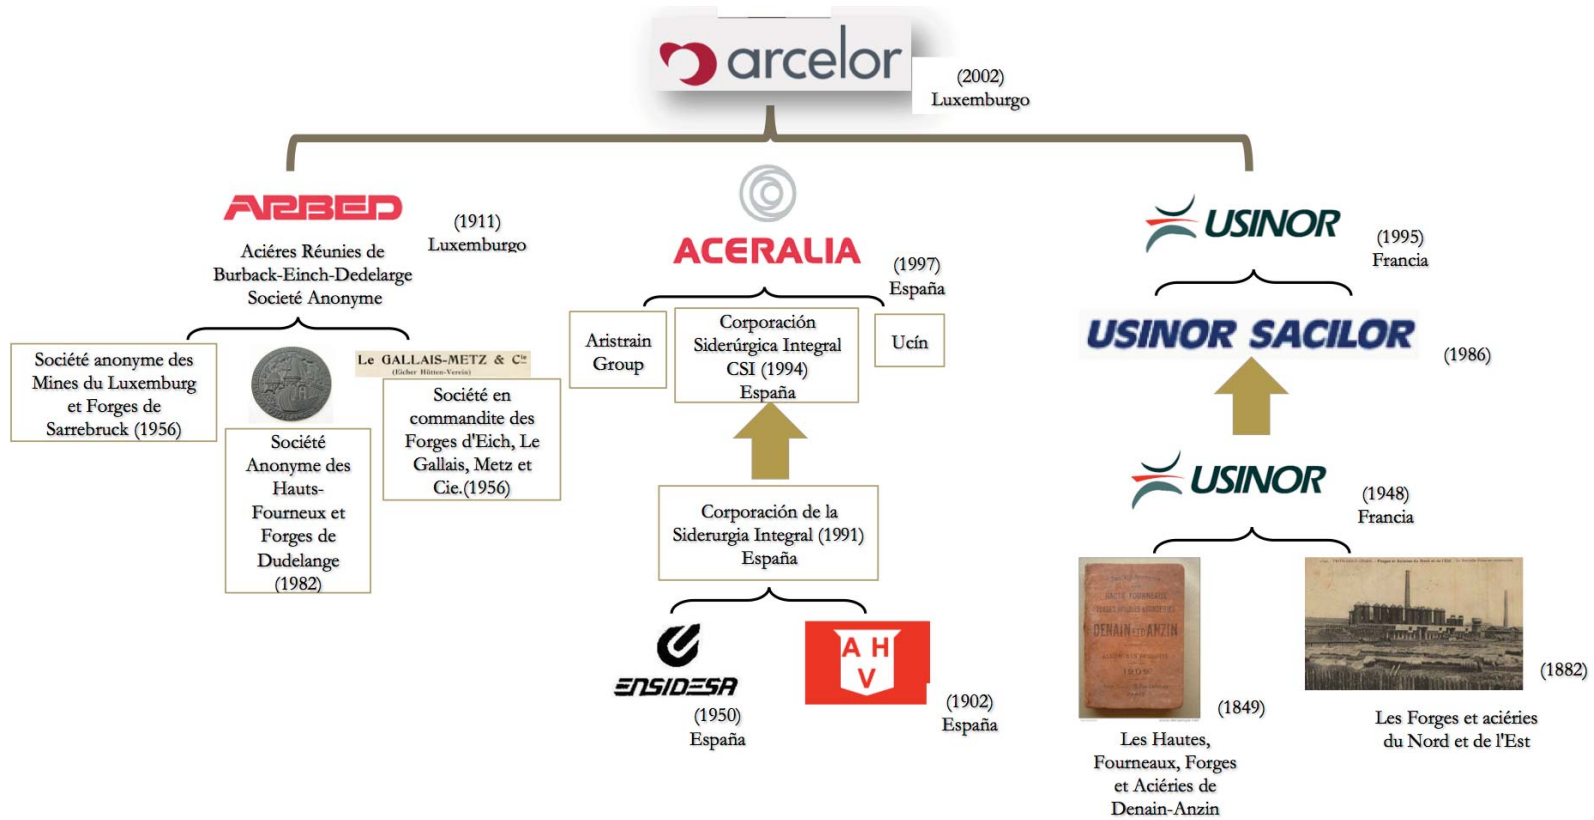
arcelor

(2002)
Luxemburgo

ARBED

(1911)
Luxemburgo

Aciéres Réunies de Burback-Einch-Dedelarge Societé Anonyme

Société anonyme des Mines du Luxemburg et Forges de Sarrebruck (1956)

Société Anonyme des Hauts-Fourneux et Forges de Dudelange (1982)

Le GALLAIS-METZ & Cie
(Eicher Hütten-Verein)

Société en commandite des Forges d'Eich, Le Gallais, Metz et Cie.(1956)

ACERALIA

(1997)
España

Aristrain Group

Corporación Siderúrgica Integral CSI (1994) España

Ucín

Corporación de la Siderurgia Integral (1991) España

ENSIDESA
(1950)
España

A H V

(1902)
España

USINOR

(1995)
Francia

USINOR SACILOR

(1986)

USINOR

(1948)
Francia

DENAIN ET ANZIN
1909

(1849)

Les Hautes, Fourneaux, Forges et Aciéries de Denain-Anzin

(1882)

Les Forges et aciéries du Nord et de l'Est